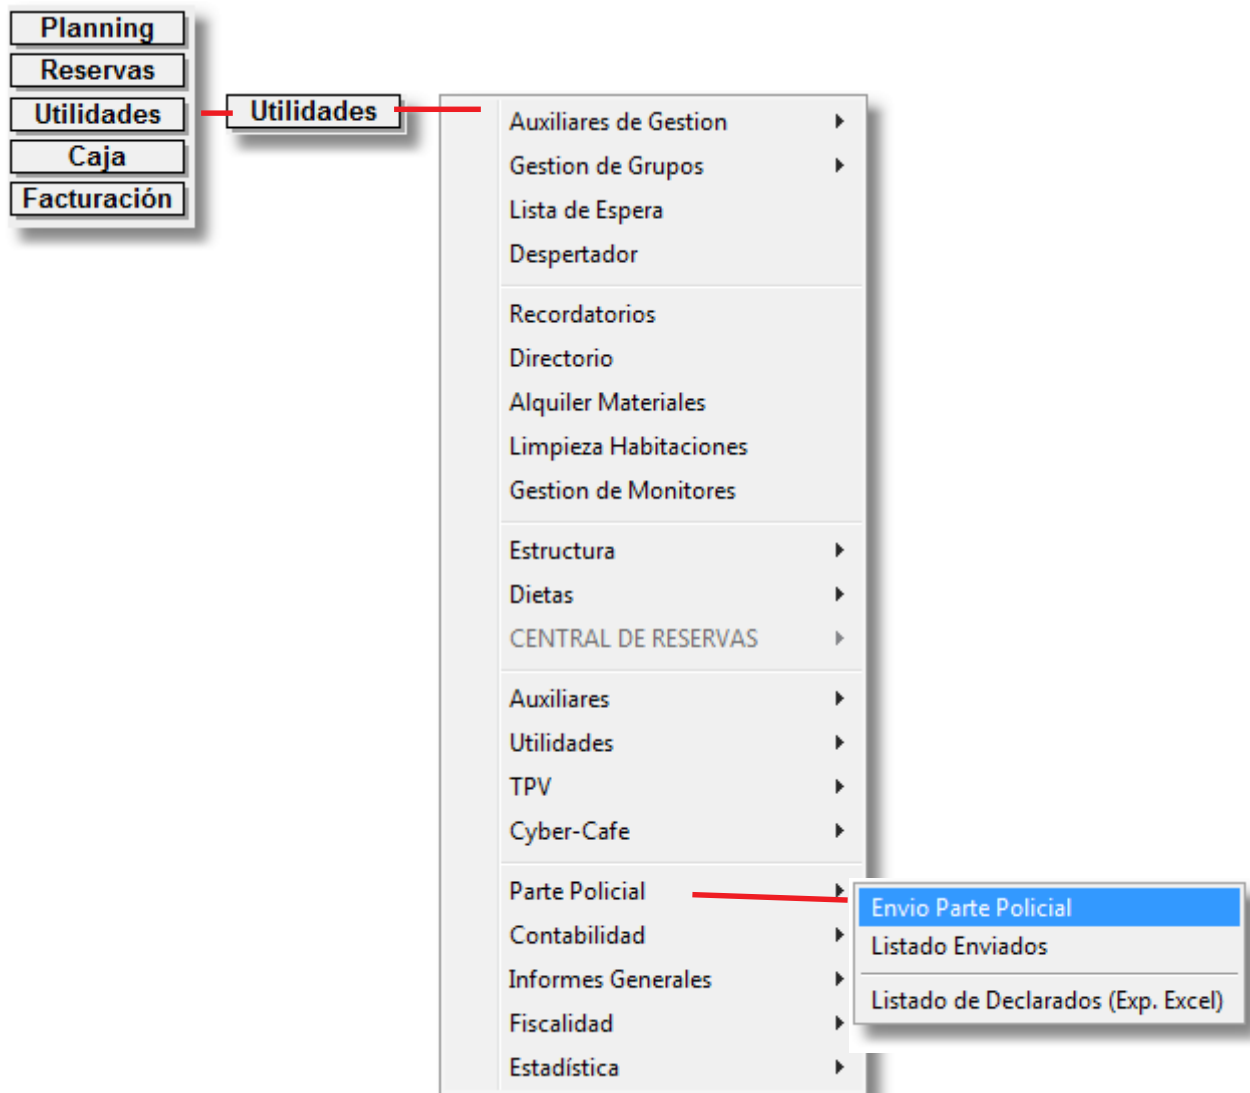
Planning
Reservas
Utilidades
Caja
Facturación

Utilidades

Auxiliares de Gestion
Gestion de Grupos
Lista de Espera
Despertador

Recordatorios
Directorio
Alquiler Materiales
Limpieza Habitaciones
Gestion de Monitores

Estructura
Dietas
CENTRAL DE RESERVAS

Auxiliares
Utilidades
TPV
Cyber-Cafe

Parte Policial
Contabilidad
Informes Generales
Fiscalidad
Estadística

Envio Parte Policial
Listado Enviados

Listado de Declarados (Exp. Excel)